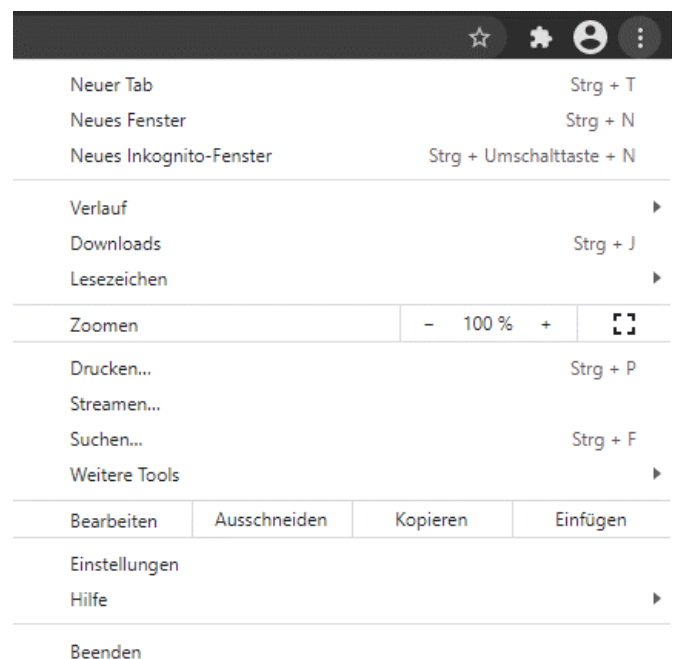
Neuer Tab Strg + T
Neues Fenster Strg + N
Neues Inkognito-Fenster Strg + Umschalttaste + N

Verlauf
Downloads Strg + J
Lesezeichen

Zoomen – 100 % +

Drucken... Strg + P
Streamen...
Suchen... Strg + F
Weitere Tools

Bearbeiten Ausschneiden Kopieren Einfügen

Einstellungen
Hilfe

Beenden